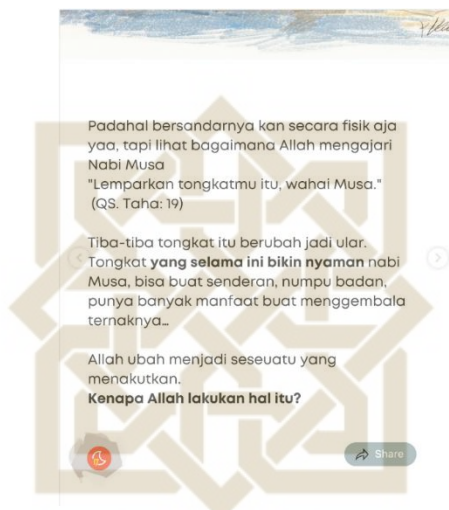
Padahal bersandarnya kan secara fisik aja yaa, tapi lihat bagaimana Allah mengajari Nabi Musa
"Lemparkan tongkatmu itu, wahai Musa."
(QS. Taha: 19)

Tiba-tiba tongkat itu berubah jadi ular. Tongkat **yang selama ini bikin nyaman** nabi Musa, bisa buat senderan, numpu badan, punya banyak manfaat buat menggembala ternaknya...

Allah ubah menjadi seseuatu yang menakutkan.
**Kenapa Allah lakukan hal itu?**

Share